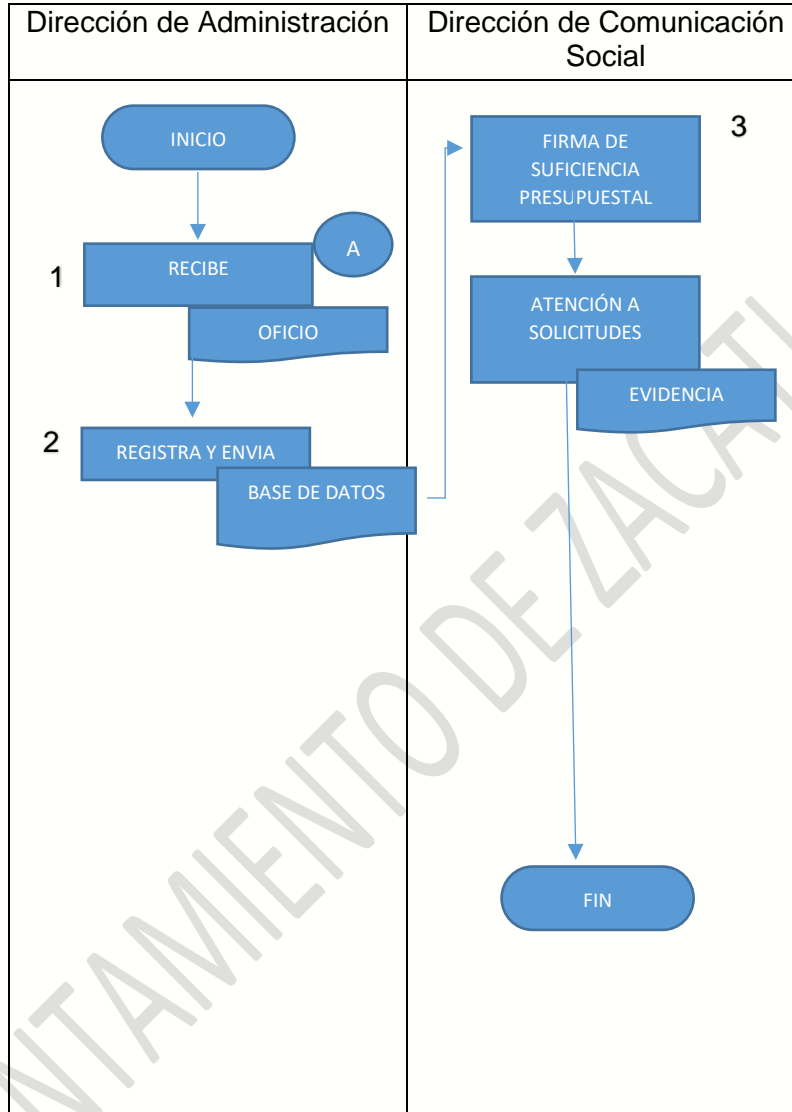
| Dirección de Administración | Dirección de Comunicación Social |
|---|---|
| INICIO<br>A<br>1 RECIBE<br>OFICIO<br>2 REGISTRA Y ENVIA<br>BASE DE DATOS | FIRMA DE SUFICIENCIA PRESUPUESTAL 3<br>ATENCIÓN A SOLICITUDES<br>EVIDENCIA<br>FIN |

NTAMIENTO DE ZACATI